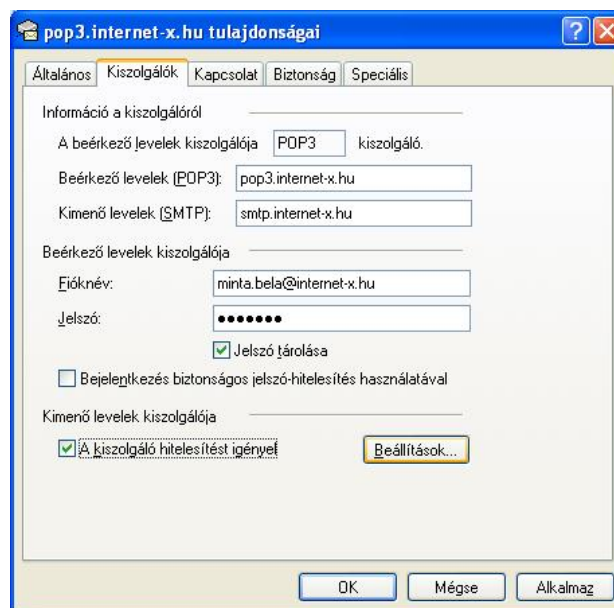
pop3.internet-x.hu tulajdonságai

?

Általános | Kiszolgálók | Kapcsolat | Biztonság | Speciális

Információ a kiszolgálóról

A beérkező levelek kiszolgálója POP3 kiszolgáló.

Beérkező levelek (POP3): pop3.internet-x.hu

Kimenő levelek (SMTP): smtp.internet-x.hu

Beérkező levelek kiszolgálója

Fióknév: minta.bela@internet-x.hu

Jelszó: •••••••

Jelszó tárolása

Bejelentkezés biztonságos jelszó-hitelesítés használatával

Kimenő levelek kiszolgálója

A kiszolgáló hitelesítést igényel

Beállítások...

OK | Mégse | Alkalmaz